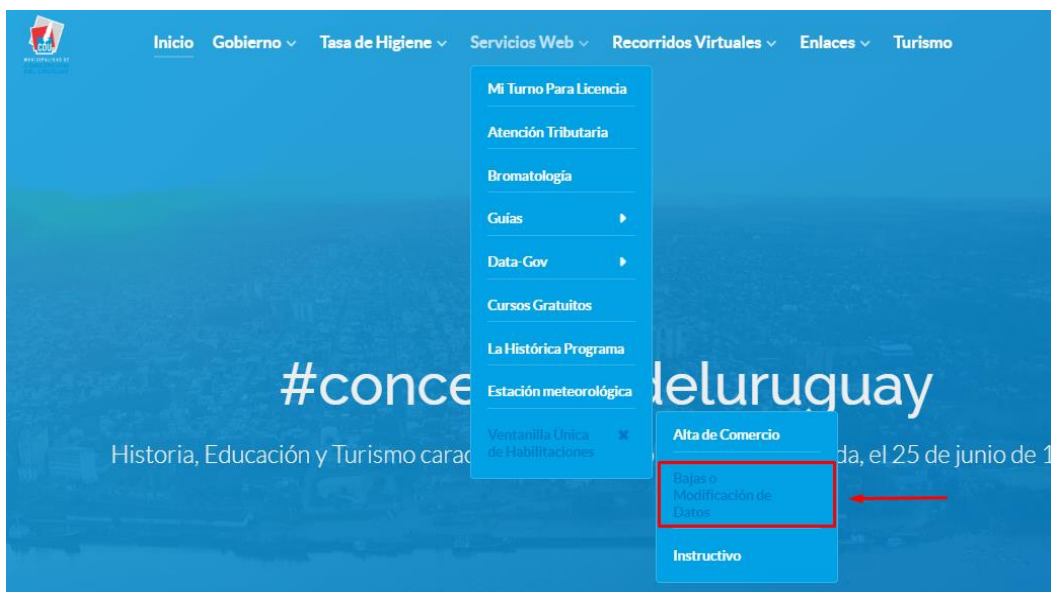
CDU
MUNICIPALIDAD DE
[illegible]

Inicio Gobierno Tasa de Higiene Servicios Web Recorridos Virtuales Enlaces Turismo

Mi Turno Para Licencia
Atención Tributaria
Bromatología
Guías
Data-Gov
Cursos Gratuitos
La Histórica Programa
Estación meteorológica
Ventanilla Unica de Habilitaciones

Alta de Comercio
Bajas o Modificación de Datos
Instructivo

#conce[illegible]deluruguay

Historia, Educación y Turismo carac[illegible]da, el 25 de junio de 1